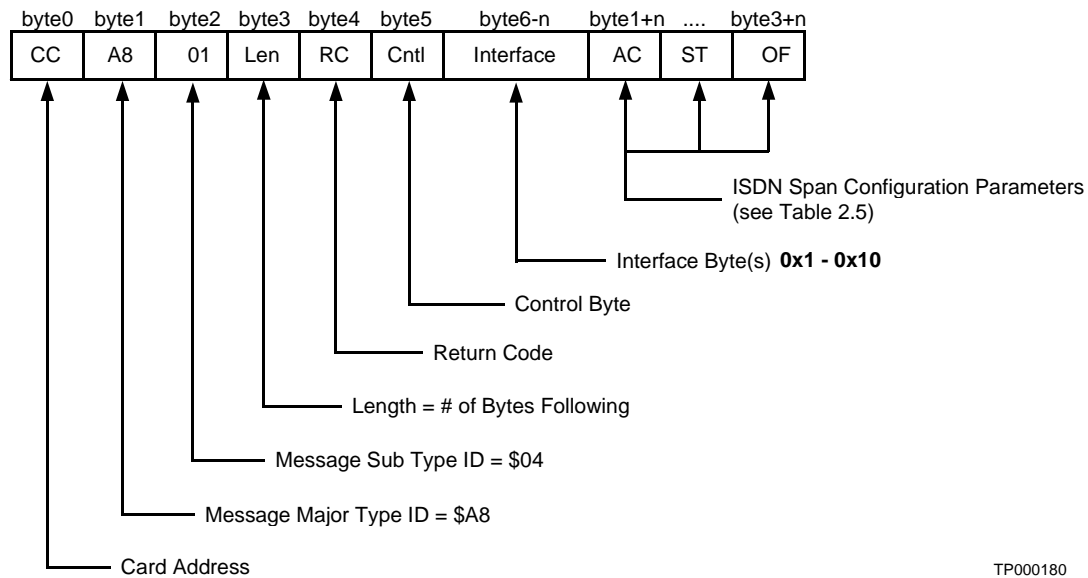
| byte0 | byte1 | byte2 | byte3 | byte4 | byte5 | byte6-n | byte1+n | .... | byte3+n |
|---|---|---|---|---|---|---|---|---|---|
| CC | A8 | 01 | Len | RC | Cntl | Interface | AC | ST | OF |

ISDN Span Configuration Parameters (see Table 2.5)

Interface Byte(s) **0x1 - 0x10**

Control Byte

Return Code

Length = # of Bytes Following

Message Sub Type ID = \$04

Message Major Type ID = \$A8

Card Address

TP000180